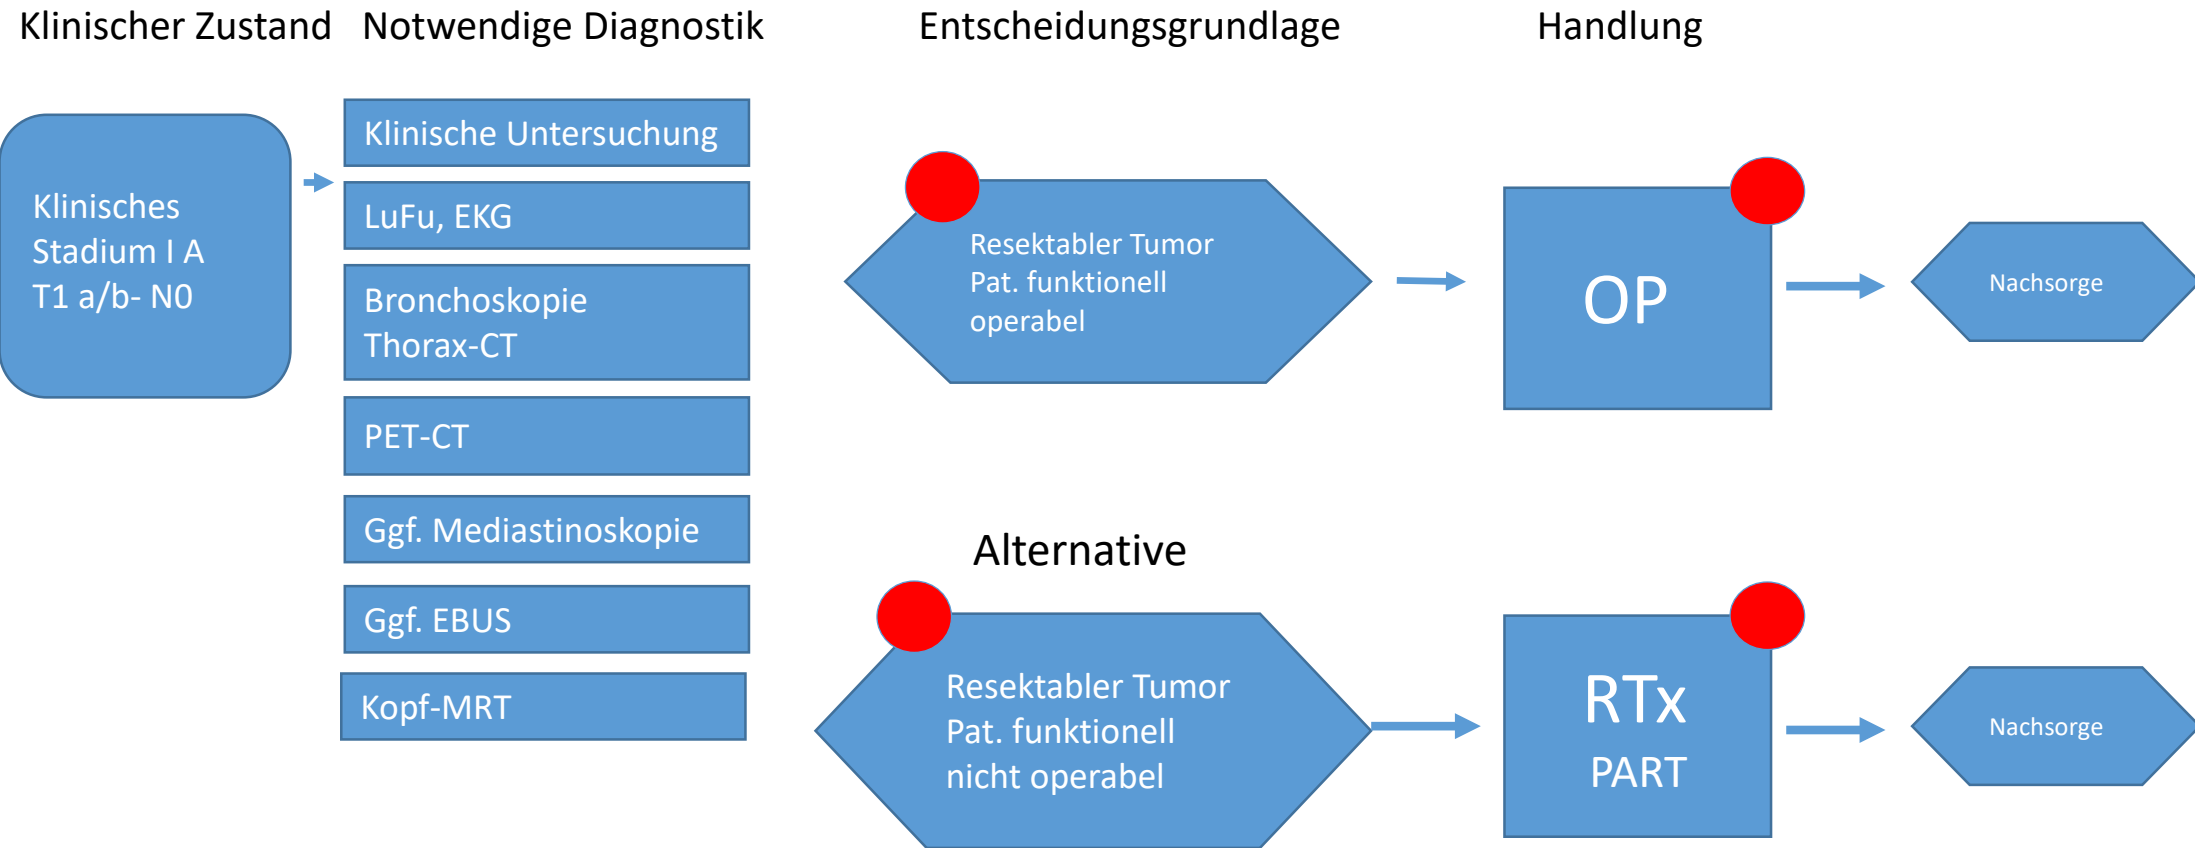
Klinischer Zustand

Notwendige Diagnostik

Entscheidungsgrundlage

Handlung

Klinisches Stadium I A T1 a/b- N0

Klinische Untersuchung

LuFu, EKG

Bronchoskopie Thorax-CT

PET-CT

Ggf. Mediastinoskopie

Ggf. EBUS

Kopf-MRT

Resektabler Tumor Pat. funktionell operabel

OP

Nachsorge

Alternative

Resektabler Tumor Pat. funktionell nicht operabel

RTx PART

Nachsorge